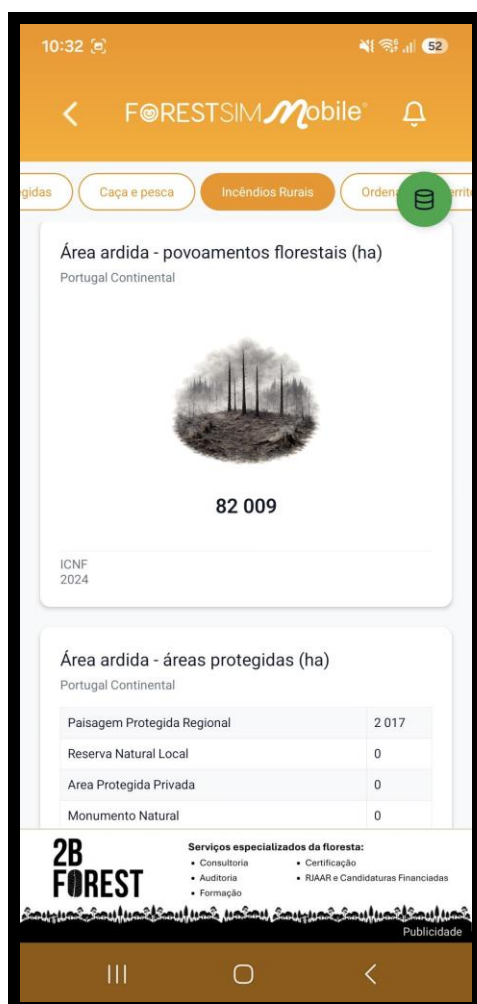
10:32

52

FORESTSIM Mobile

gidas | Caça e pesca | Incêndios Rurais | Ordena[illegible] Territ

Área ardida - povoamentos florestais (ha)
Portugal Continental

82 009

ICNF
2024

Área ardida - áreas protegidas (ha)
Portugal Continental

| Paisagem Protegida Regional | 2 017 |
|---|---|
| Reserva Natural Local | 0 |
| Area Protegida Privada | 0 |
| Monumento Natural | 0 |

2B FOREST
Serviços especializados da floresta:
• Consultoria
• Auditoria
• Formação
• Certificação
• RJAAR e Candidaturas Financiadas

Publicidade